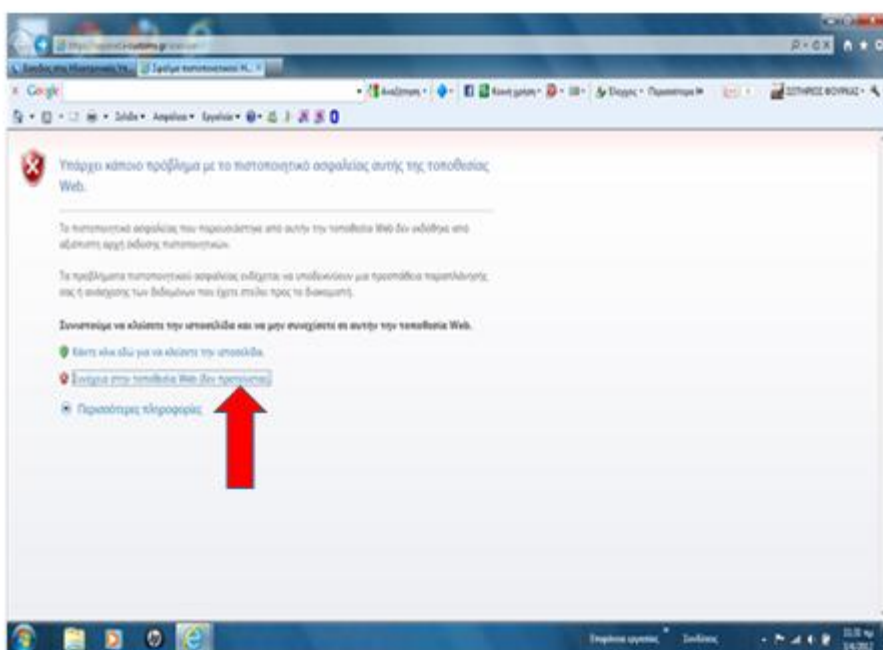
Υπάρχει κάποιο πρόβλημα με το πιστοποιητικό ασφαλείας αυτής της τοποθεσίας Web.

Το πιστοποιητικό ασφαλείας που παρουσιάστηκε από αυτήν την τοποθεσία Web δεν εκδόθηκε από αξιόπιστη αρχή έκδοσης πιστοποιητικών.

Τα προβλήματα πιστοποιητικού ασφαλείας ενδέχεται να υποδεικνύουν μια προσπάθεια παραπλάνησης σας ή ανάσχεσης των δεδομένων που έχετε στείλει προς το διακομιστή.

Συνιστούμε να κλείσετε την ιστοσελίδα και να μην συνεχίσετε σε αυτήν την τοποθεσία Web.

Κάντε κλικ εδώ για να κλείσετε την ιστοσελίδα.

Συνέχεια στην τοποθεσία Web (δεν προτείνεται).

Περισσότερες πληροφορίες

Google

Αναζήτηση

Σελίδα

Ασφάλεια

Εργαλεία

Επιφάνεια εργασίας

Σύνδεσμοι

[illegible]